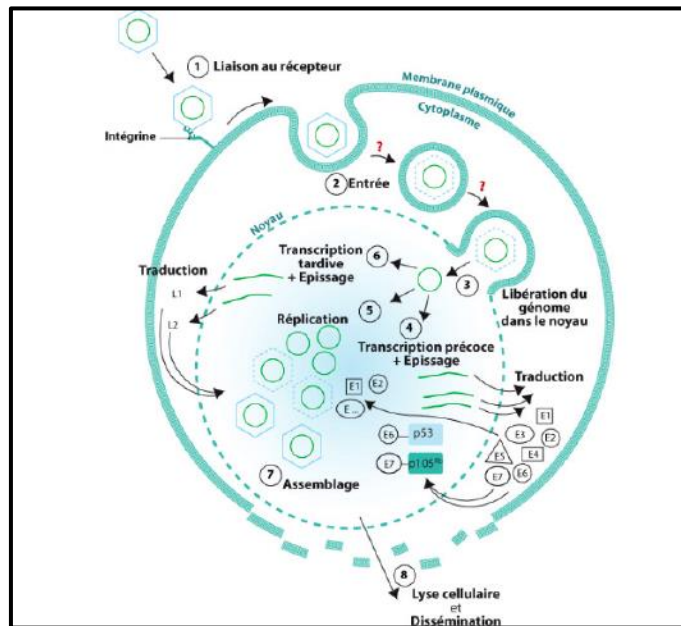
1 Liaison au récepteur

Membrane plasmique

Cytoplasme

Intégrine

?

2 Entrée

?

Noyau

Transcription tardive + Epissage

6

Traduction

L1

L2

3

Libération du génome dans le noyau

5

Réplication

4

Transcription précoce + Epissage

Traduction

E1

E2

E

E1

E3

E2

E6

p53

E5

E4

E7

p105$^{Rb}$

E7

E6

7 Assemblage

8 Lyse cellulaire et Dissémination